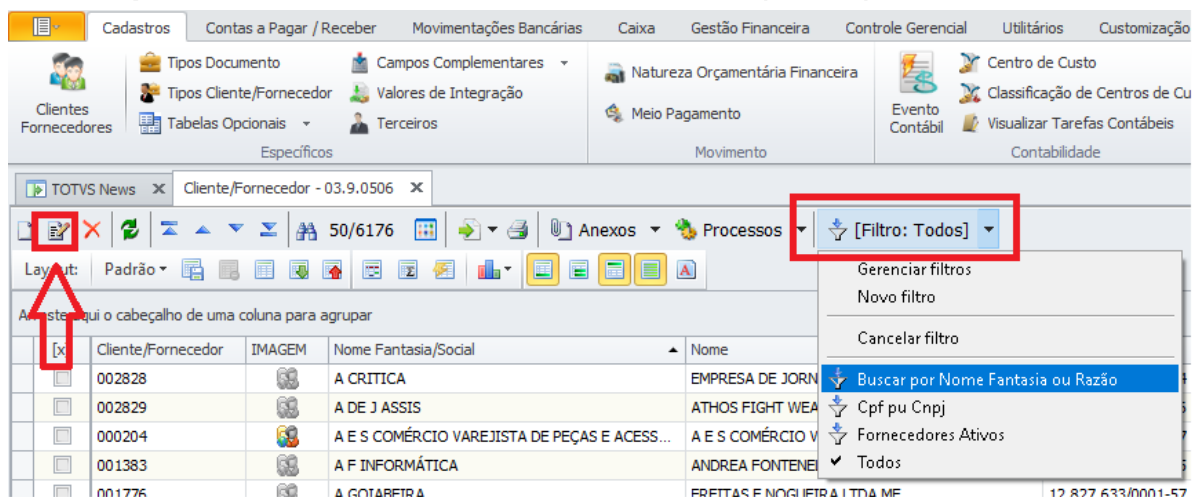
Cadastros | Contas a Pagar / Receber | Movimentações Bancárias | Caixa | Gestão Financeira | Controle Gerencial | Utilitários | Customização

Clientes Fornecedores
Tipos Documento
Tipos Cliente/Fornecedor
Tabelas Opcionais
Campos Complementares
Valores de Integração
Terceiros
Específicos

Natureza Orçamentária Financeira
Meio Pagamento
Movimento

Evento Contábil
Centro de Custo
Classificação de Centros de Cu
Visualizar Tarefas Contábeis
Contabilidade

TOTVS News ✕ | Cliente/Fornecedor - 03.9.0506 ✕

50/6176 | Anexos | Processos | [Filtro: Todos]

Layout: | Padrão

A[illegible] qui o cabeçalho de uma coluna para agrupar

Gerenciar filtros
Novo filtro
Cancelar filtro
Buscar por Nome Fantasia ou Razão
Cpf pu Cnpj
Fornecedores Ativos
✔ Todos

| [x] | Cliente/Fornecedor | IMAGEM | Nome Fantasia/Social | Nome |
|---|---|---|---|---|
| | 002828 | | A CRITICA | EMPRESA DE JORN |
| | 002829 | | A DE J ASSIS | ATHOS FIGHT WEA |
| | 000204 | | A E S COMÉRCIO VAREJISTA DE PEÇAS E ACESS... | A E S COMÉRCIO V |
| | 001383 | | A F INFORMÁTICA | ANDREA FONTENE |
| | 001776 | | A GOIABEIRA | FREITAS E NOGUEIRA LTDA ME | 12.827.633/0001-57 |